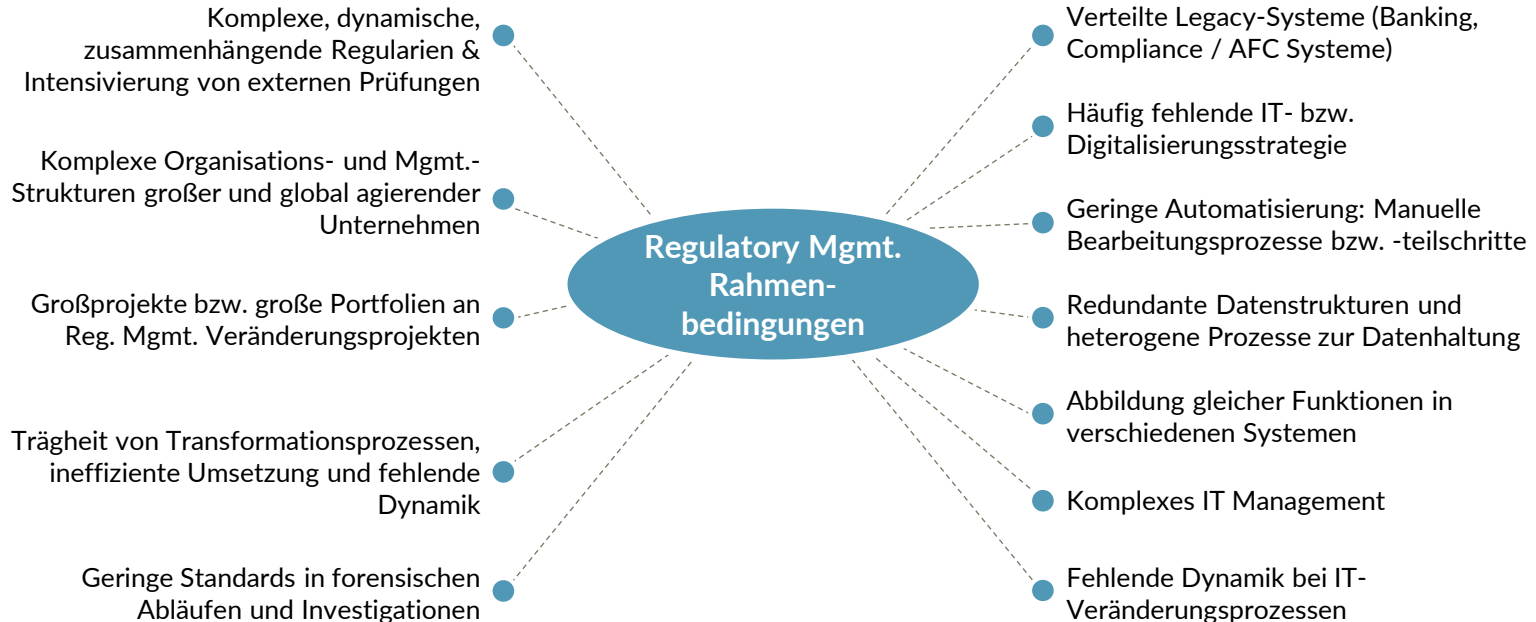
Regulatory Mgmt. Rahmenbedingungen

Komplexe, dynamische, zusammenhängende Regularien & Intensivierung von externen Prüfungen

Komplexe Organisations- und Mgmt.-Strukturen großer und global agierender Unternehmen

Großprojekte bzw. große Portfolien an Reg. Mgmt. Veränderungsprojekten

Trägheit von Transformationsprozessen, ineffiziente Umsetzung und fehlende Dynamik

Geringe Standards in forensischen Abläufen und Investigationen

Verteilte Legacy-Systeme (Banking, Compliance / AFC Systeme)

Häufig fehlende IT- bzw. Digitalisierungsstrategie

Geringe Automatisierung: Manuelle Bearbeitungsprozesse bzw. -teilschritte

Redundante Datenstrukturen und heterogene Prozesse zur Datenhaltung

Abbildung gleicher Funktionen in verschiedenen Systemen

Komplexes IT Management

Fehlende Dynamik bei IT-Veränderungsprozessen